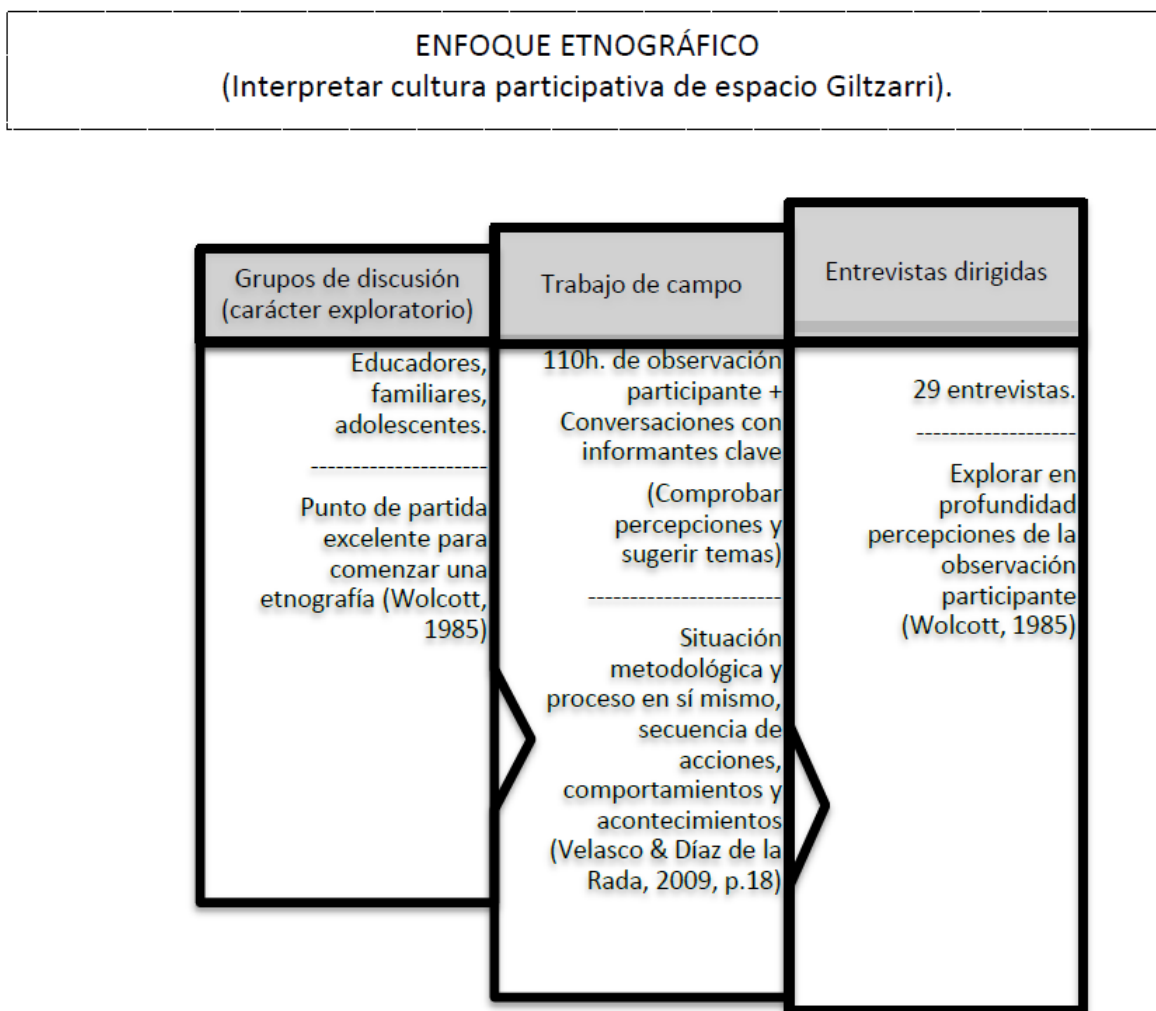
ENFOQUE ETNOGRÁFICO
(Interpretar cultura participativa de espacio Giltzarri).

Grupos de discusión (carácter exploratorio)

Educadores, familiares, adolescentes.

--------------------

Punto de partida excelente para comenzar una etnografía (Wolcott, 1985)

Trabajo de campo

110h. de observación participante + Conversaciones con informantes clave

(Comprobar percepciones y sugerir temas)

----------------------

Situación metodológica y proceso en sí mismo, secuencia de acciones, comportamientos y acontecimientos (Velasco & Díaz de la Rada, 2009, p.18)

Entrevistas dirigidas

29 entrevistas.

-----------------

Explorar en profundidad percepciones de la observación participante (Wolcott, 1985)